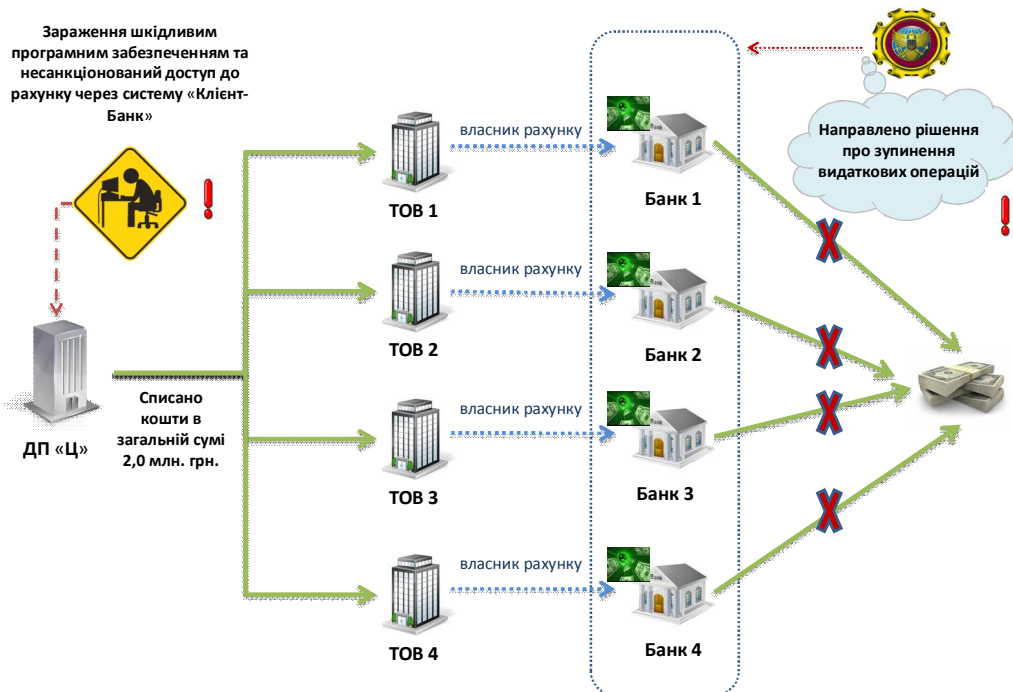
Зараження шкідливим програмним забезпеченням та несанкціонований доступ до рахунку через систему «Клієнт-Банк»

!

Направлено рішення про зупинення видаткових операцій

!

ДП «Ц»

Списано кошти в загальній сумі 2,0 млн. грн.

ТОВ 1

власник рахунку

Банк 1

ТОВ 2

власник рахунку

Банк 2

ТОВ 3

власник рахунку

Банк 3

ТОВ 4

власник рахунку

Банк 4